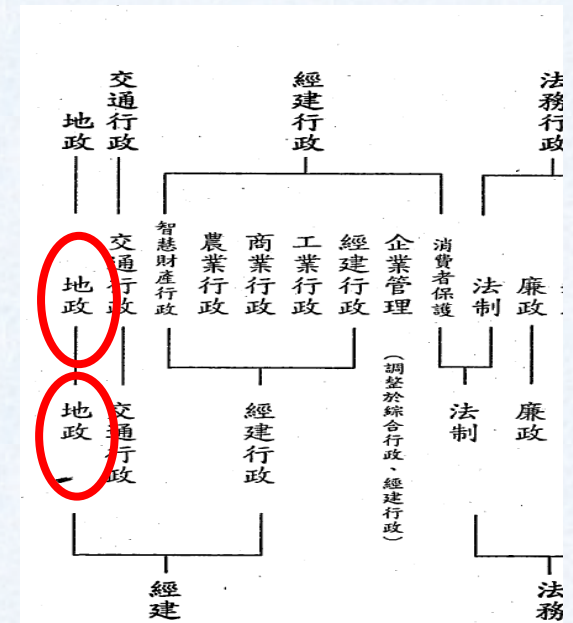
地政

交通行政

經建行政

法務行政

地政

交通行政

智慧財產行政

農業行政

商業行政

工業行政

經建行政

企業管理

(調整於綜合行政、經建行政)

消費者保護

法制

廉政

地政

交通行政

經建行政

法制

廉政

經建

法務